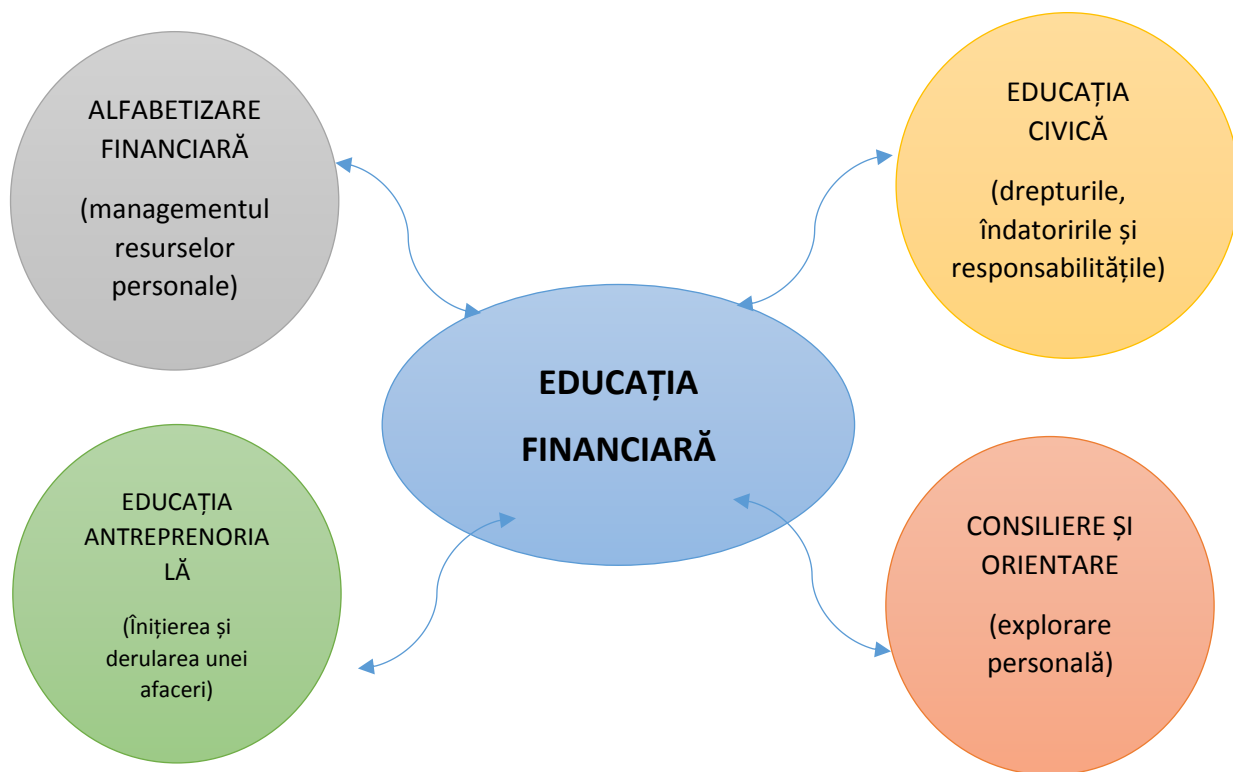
ALFABETIZARE FINANCIARĂ

(managementul resurselor personale)

EDUCAȚIA CIVICĂ

(drepturile, îndatoririle și responsabilitățile)

EDUCAȚIA FINANCIARĂ

EDUCAȚIA ANTREPRENORIALĂ

(Inițierea și derularea unei afaceri)

CONSILIERE ȘI ORIENTARE

(explorare personală)